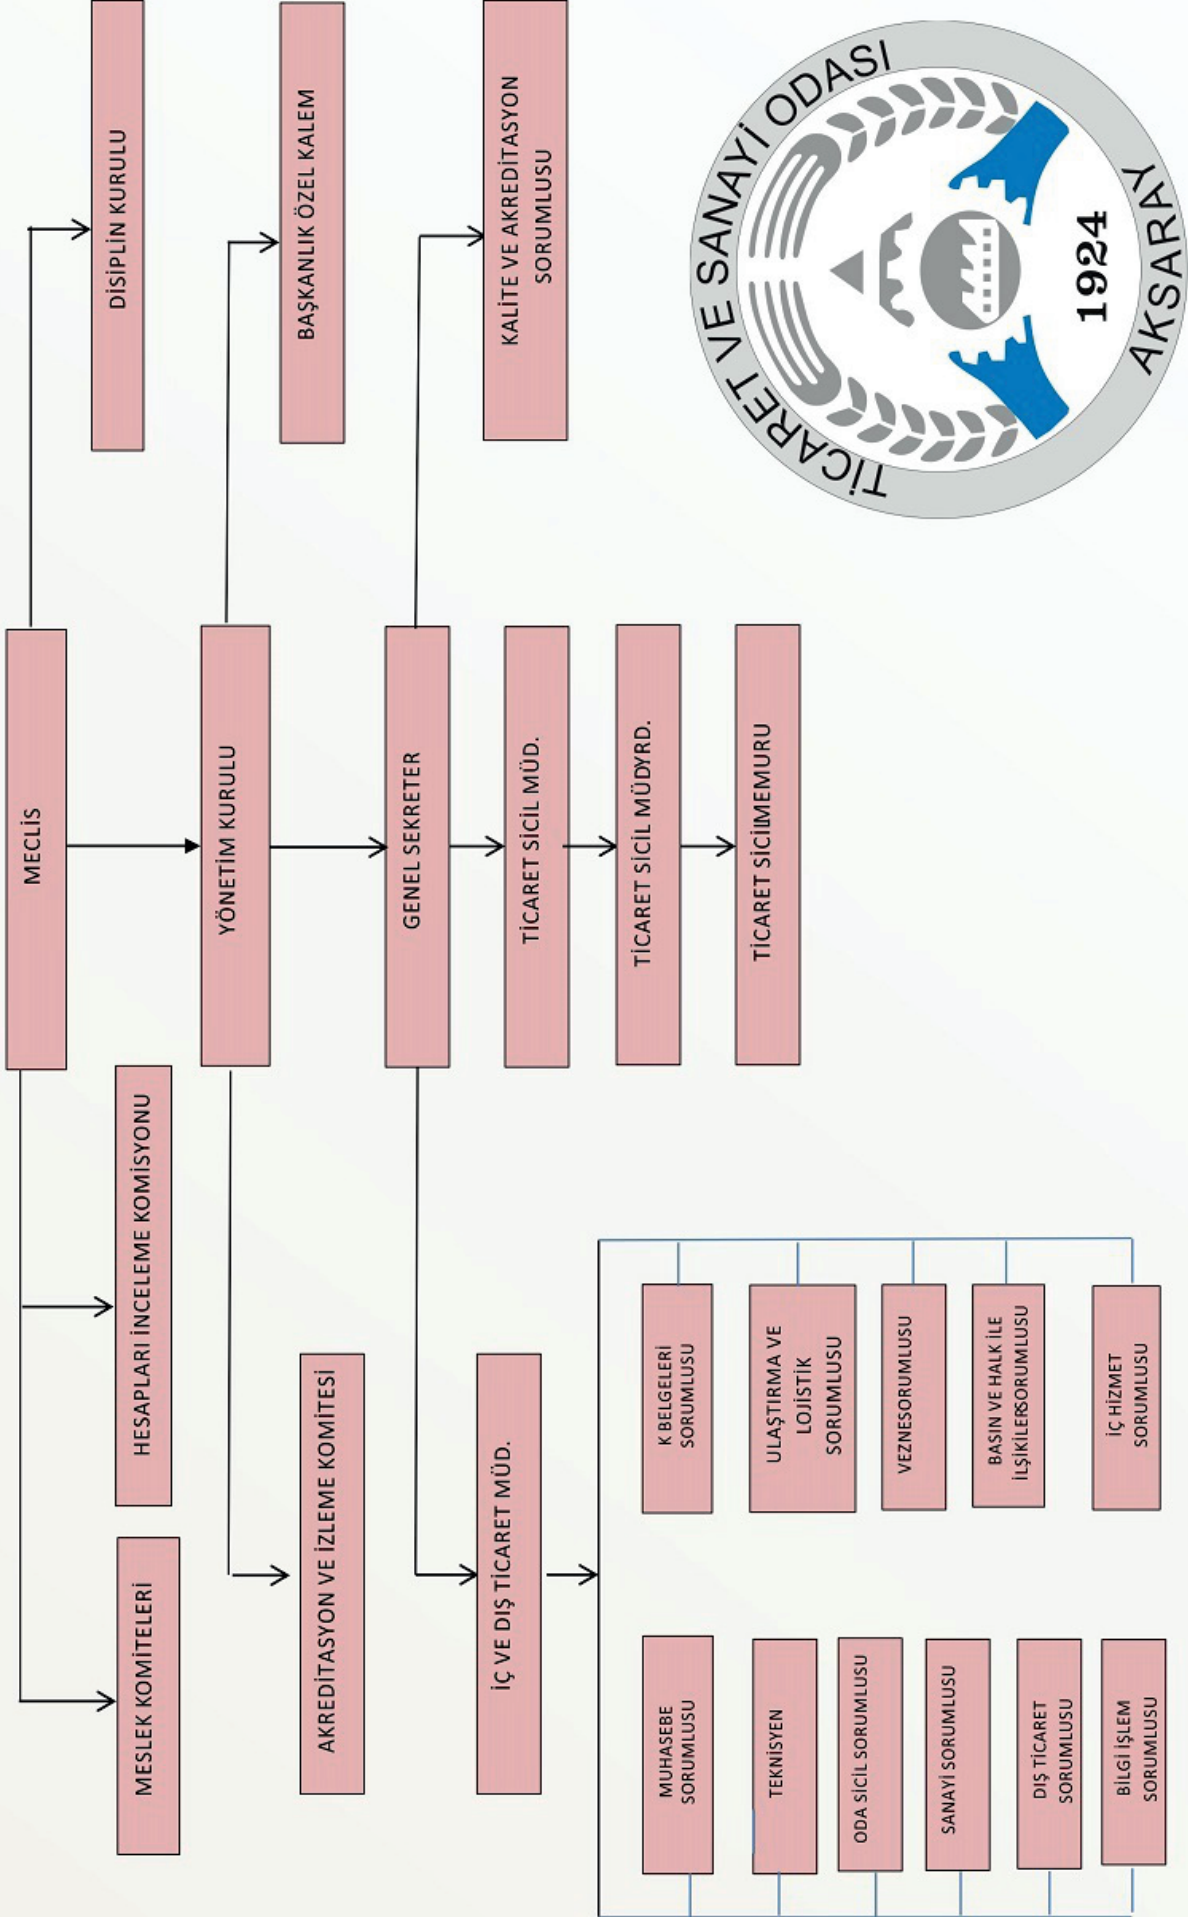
TİCARET VE SANAYİ ODASI
1924
AKSARAY

MECLİS

DİSİPLİN KURULU

HESAPLARI İNCELEME KOMİSYONU

MESLEK KOMİTELERİ

YÖNETİM KURULU

BAŞKANLIK ÖZEL KALEM

AKREDİTASYON VE İZLEME KOMİTESİ

GENEL SEKRETER

KALİTE VE AKREDİTASYON SORUMLUSU

İÇ VE DIŞ TİCARET MÜD.

TİCARET SİCİL MÜD.

TİCARET SİCİL MÜDYRD.

TİCARET SİCİMEMURU

K BELGELERİ SORUMLUSU

ULAŞTIRMA VE LOJİSTİK SORUMLUSU

VEZNESORUMLUSU

BASIN VE HALK İLE İLŞİKİLERSORUMLUSU

İÇ HİZMET SORUMLUSU

MUHASEBE SORUMLUSU

TEKNİSYEN

ODA SİCİL SORUMLUSU

SANAYİ SORUMLUSU

DIŞ TİCARET SORUMLUSU

BİLGİ İŞLEM SORUMLUSU